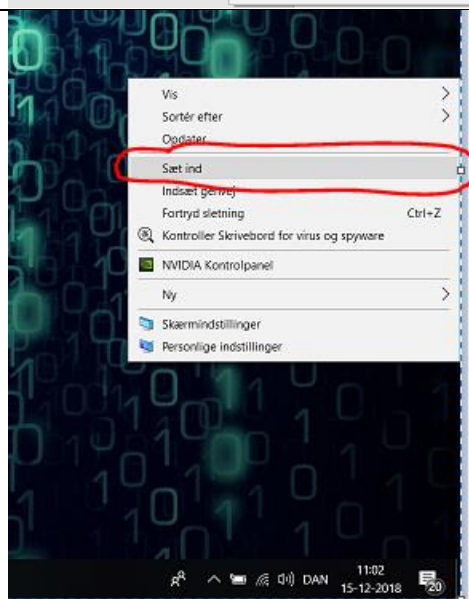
Vis
Sortér efter
Opdater
Sæt ind
Indsæt genvej
Fortryd sletning Ctrl+Z
Kontroller Skrivebord for virus og spyware
NVIDIA Kontrolpanel
Ny
Skærmindstillinger
Personlige indstillinger

DAN 11:02
15-12-2018
20